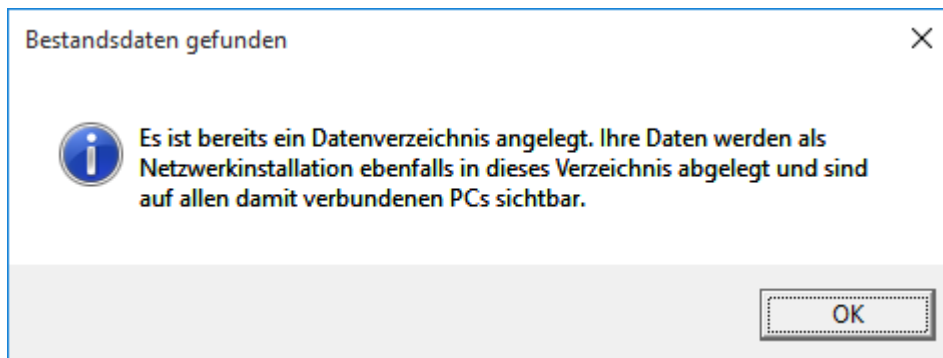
Bestandsdaten gefunden

Es ist bereits ein Datenverzeichnis angelegt. Ihre Daten werden als Netzwerkinstallation ebenfalls in dieses Verzeichnis abgelegt und sind auf allen damit verbundenen PCs sichtbar.

OK